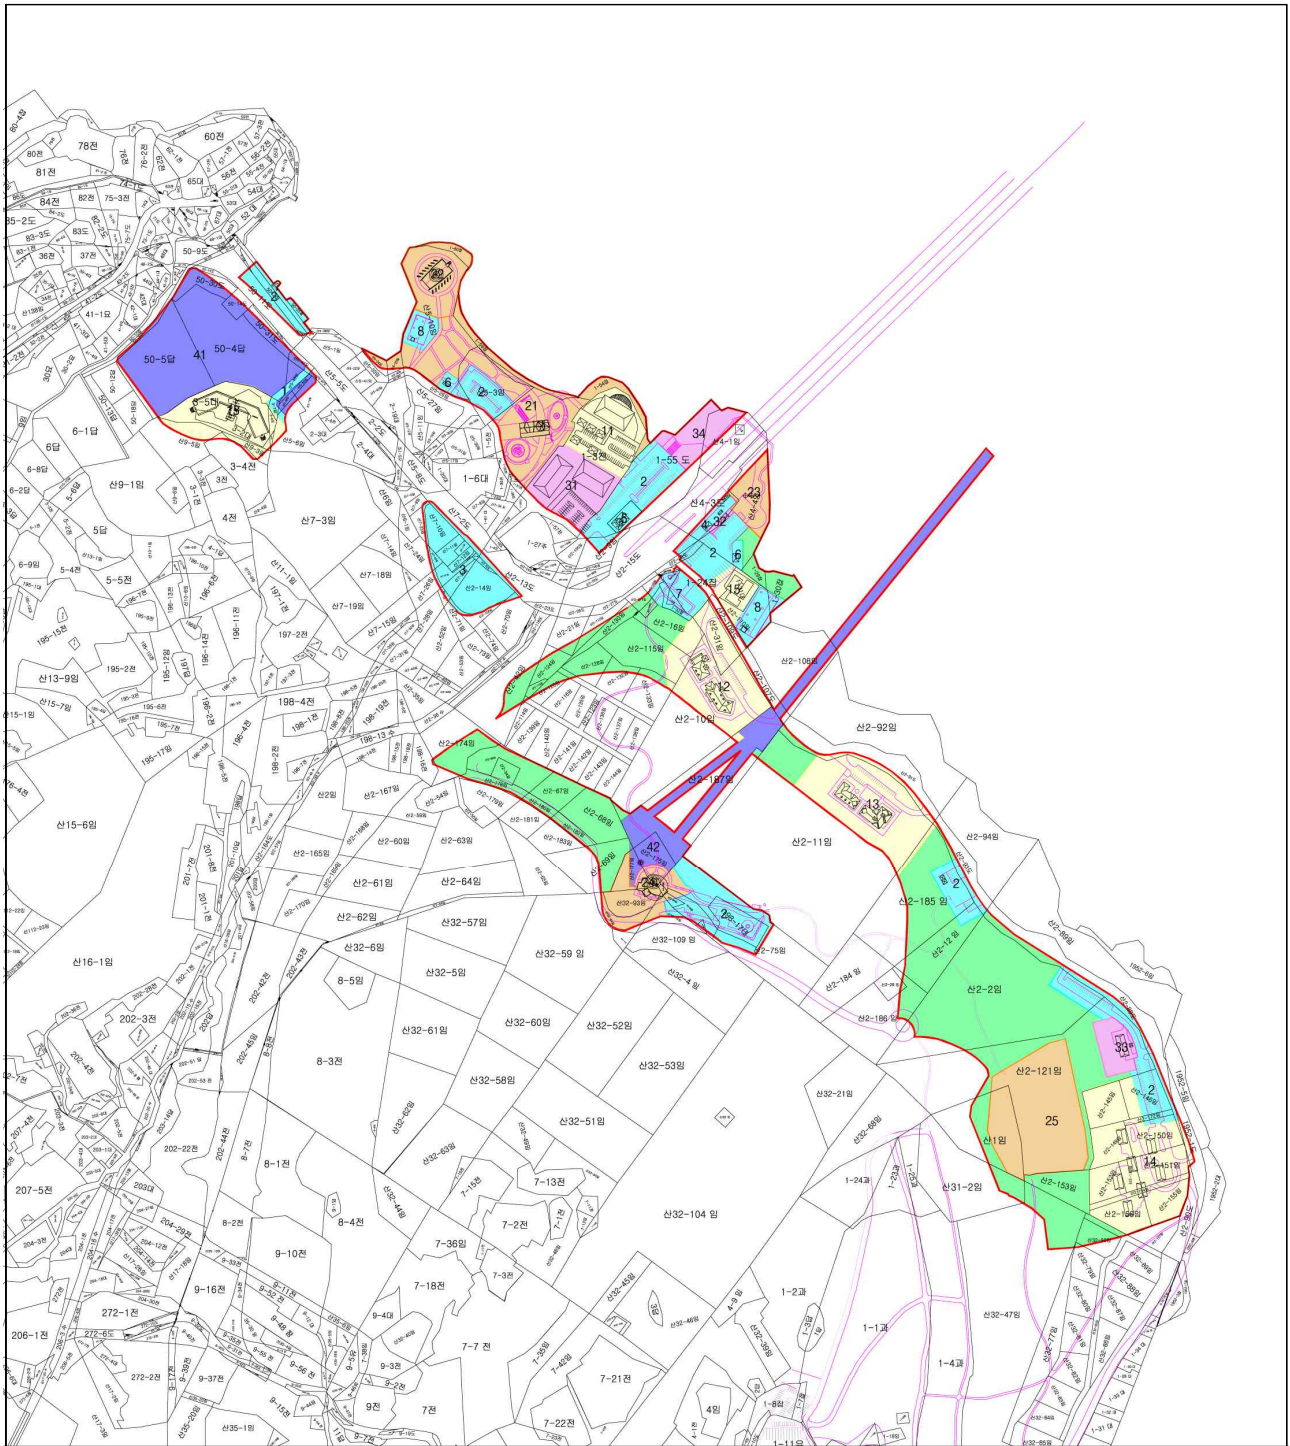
78전
60전
80전
81전
84전
82전
75-3전
35-2도
83도
50-9도
36전
37전
41-1묘
50-5답
41
50-4답
30답
6-1답
6답
3-4전
3전
4전
산9-1임
5답
5-5전
195-15전
195-2전
산13-9임
195-17임
산15-6임
산16-1임
202-3전
207-5전
206-1전
272-1전
272-2전
9-16전
9-10전
8-2전
8-1전
8-4전
8-3전
8-5임
산7-3임
1-6대
197-2전
198-4전
산7-18임
산7-19임
산7-15임
산2임
산2-167임
산2-165임
산2-60임
산2-63임
산2-61임
산2-64임
산2-62임
산32-6임
산32-57임
산32-5임
산32-59 임
산32-61임
산32-60임
산32-52임
산32-58임
산32-53임
산32-51임
산32-104 임
7-13전
7-2전
7-15전
7-36임
7-18전
7-3전
7-7 전
7-21전
7-22전
9전
7전
4임
1-2과
1-1과
1-4과
산31-2임
1-24과
산32-47임
산2-21임
산2-186
산2-184 임
산32-4 임
산32-109 임
산2-75임
산2-11임
산2-92임
산2-94임
산2-185 임
산2-2임
산2-121임
산1임
25
산2-153임
산2-156임
14
2
33
13
42
41
12
산2-10임
산2-187임
산2-115임
산2-16임
산2-174임
산2-68임
산2-69임
산2-93임
산2-106임
1-24전
7
15
8
2
6
4
32
23
34
산4-1임
1-55 도
2
31
11
21
6
8
42
3
산2-13도
산2-14임
15
6-5대
2
산2-15도
1-27주